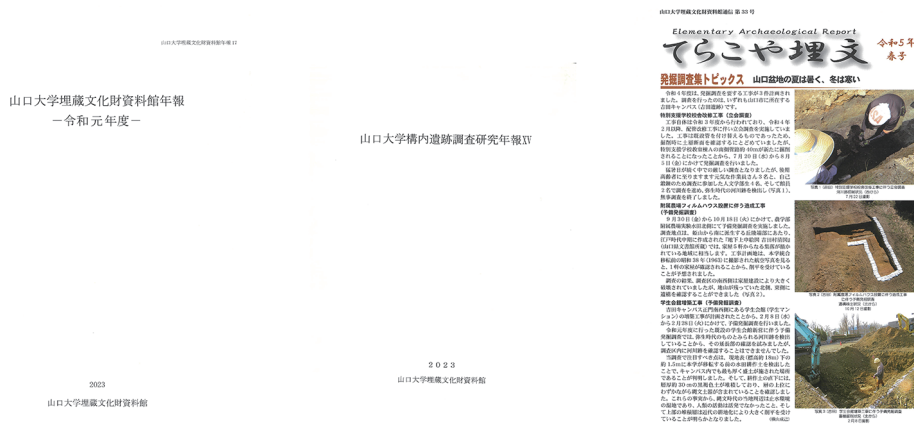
山口大学埋蔵文化財資料館年報 17

山口大学埋蔵文化財資料館年報
－令和元年度－

2023
山口大学埋蔵文化財資料館

山口大学構内遺跡調査研究年報XV

2023
山口大学埋蔵文化財資料館

山口大学埋蔵文化財資料館通信 第 33 号

Elementary Archaeological Report
てらこや埋文
令和5年 春号

発掘調査トピックス　山口盆地の夏は暑く、冬は寒い

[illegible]